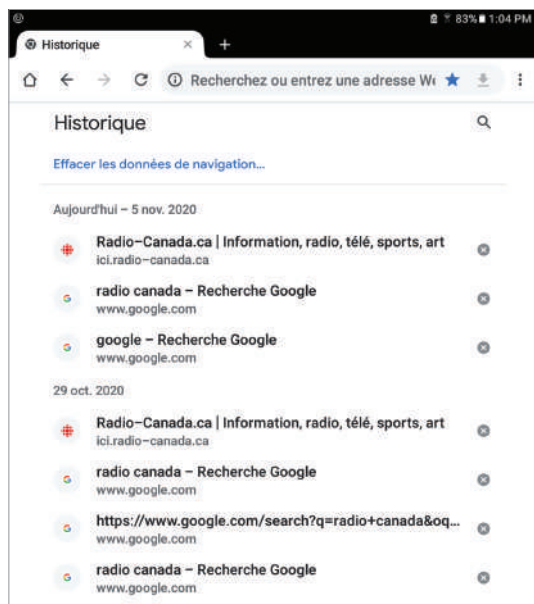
83% 1:04 PM

Historique ×
+

Recherchez ou entrez une adresse W€

Historique

Effacer les données de navigation...

Aujourd'hui – 5 nov. 2020

Radio–Canada.ca | Information, radio, télé, sports, art
ici.radio–canada.ca

radio canada – Recherche Google
www.google.com

google – Recherche Google
www.google.com

29 oct. 2020

Radio–Canada.ca | Information, radio, télé, sports, art
ici.radio–canada.ca

radio canada – Recherche Google
www.google.com

https://www.google.com/search?q=radio+canada&oq...
www.google.com

radio canada – Recherche Google
www.google.com